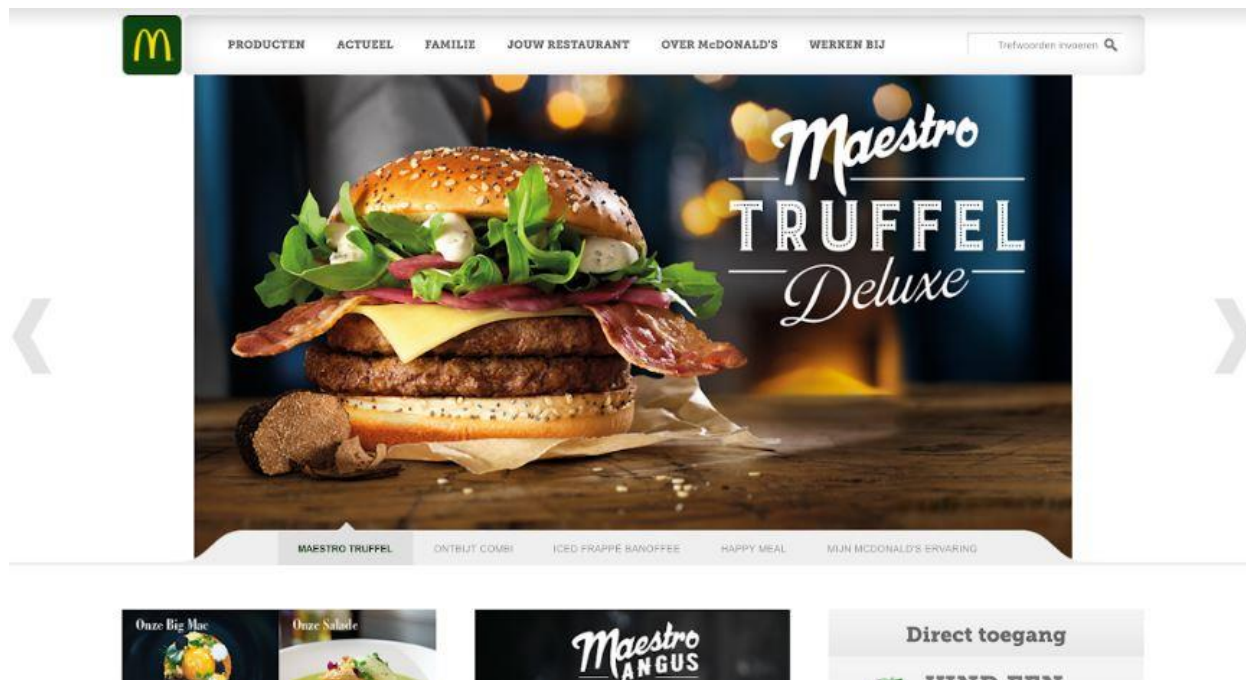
PRODUCTEN ACTUEEL FAMILIE JOUW RESTAURANT OVER McDONALD'S WERKEN BIJ

Trefwoorden invoeren

Maestro
TRUFFEL
Deluxe

MAESTRO TRUFFEL ONTBIJT COMBI ICED FRAPPÉ BANOFFEE HAPPY MEAL MIJN MCDONALD'S ERVARING

Onze Big Mac

Onze Salade

Maestro
ANGUS

Direct toegang

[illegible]